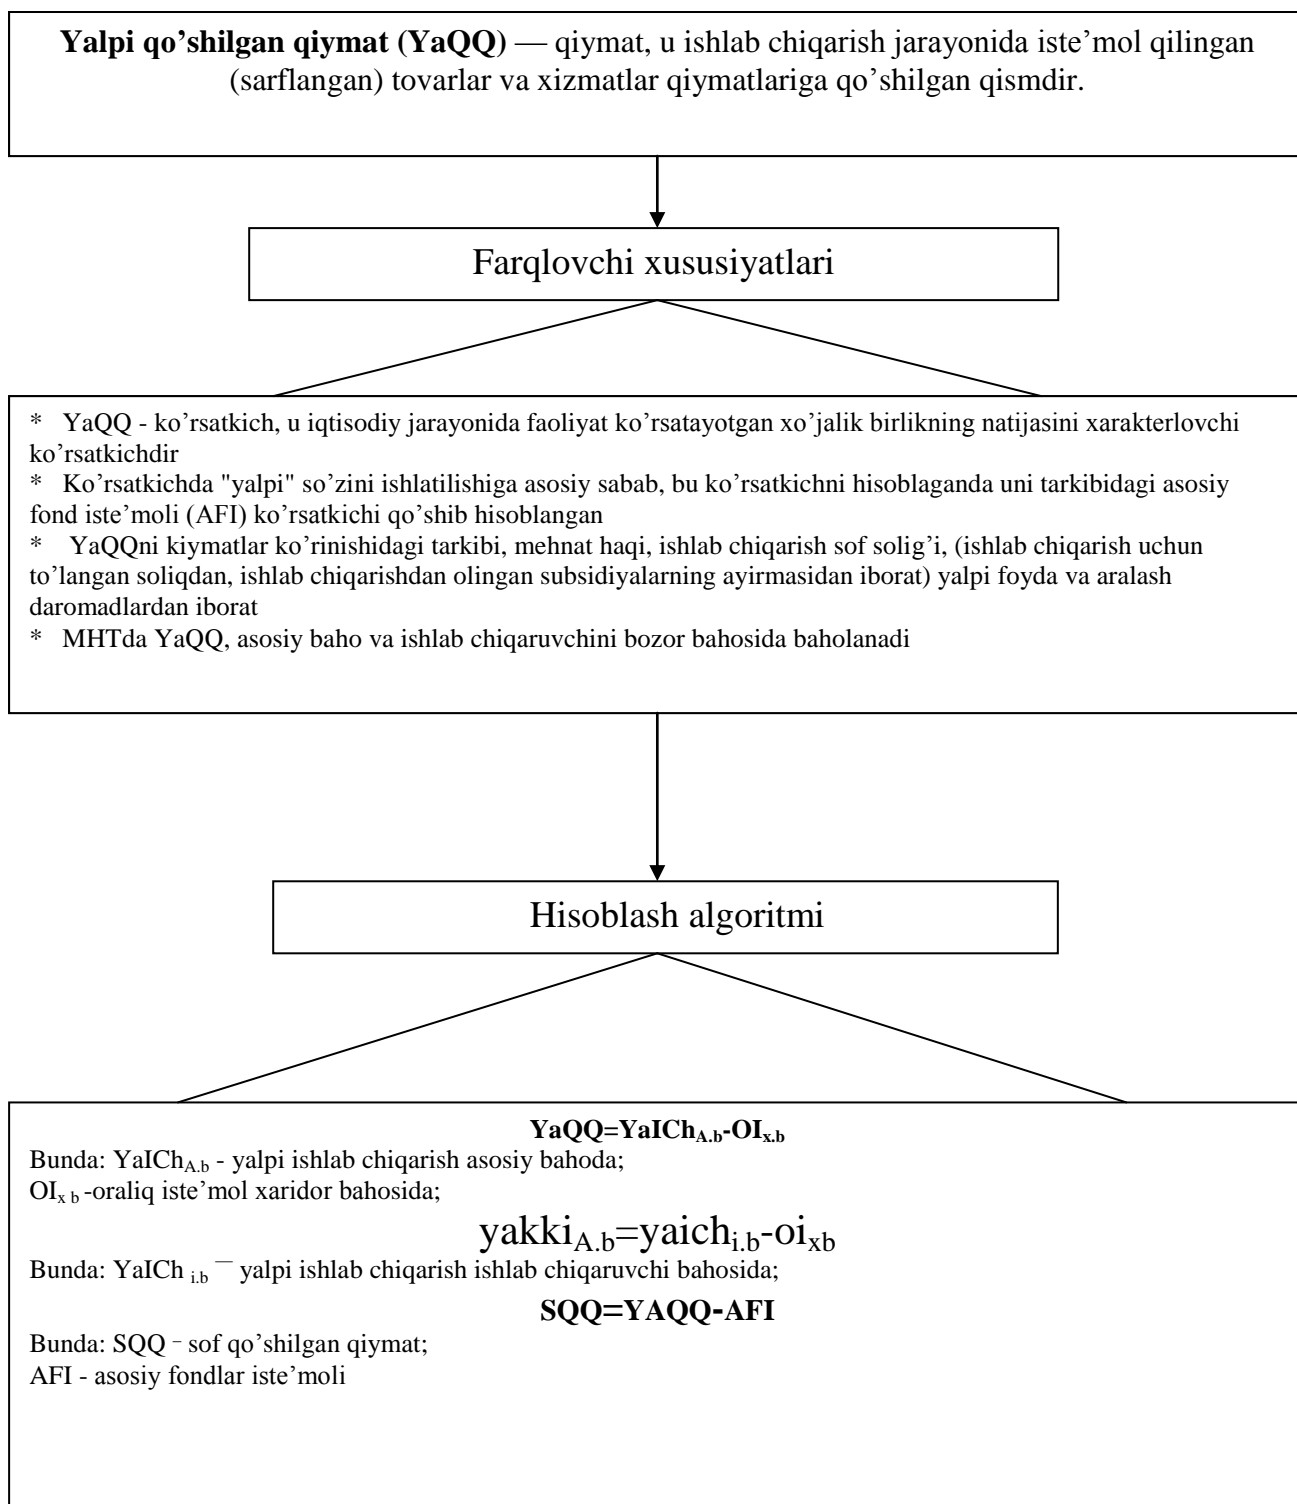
**Yalpi qo’shilgan qiymat (YaQQ)** — qiymat, u ishlab chiqarish jarayonida iste’mol qilingan (sarflangan) tovarlar va xizmatlar qiymatlariga qo’shilgan qismdir.

Farqlovchi xususiyatlari

* YaQQ - ko’rsatkich, u iqtisodiy jarayonida faoliyat ko’rsatayotgan xo’jalik birlikning natijasini xarakterlovchi ko’rsatkichdir
* Ko’rsatkichda "yalpi" so’zini ishlatilishiga asosiy sabab, bu ko’rsatkichni hisoblaganda uni tarkibidagi asosiy fond iste’moli (AFI) ko’rsatkichi qo’shib hisoblangan
* YaQQni kiymatlar ko’rinishidagi tarkibi, mehnat haqi, ishlab chiqarish sof solig’i, (ishlab chiqarish uchun to’langan soliqdan, ishlab chiqarishdan olingan subsidiyalarning ayirmasidan iborat) yalpi foyda va aralash daromadlardan iborat
* MHTda YaQQ, asosiy baho va ishlab chiqaruvchini bozor bahosida baholanadi

Hisoblash algoritmi

**$YaQQ=YaICh_{A.b}-OI_{x.b}$**
Bunda: $YaICh_{A.b}$ - yalpi ishlab chiqarish asosiy bahoda;
$OI_{x\,b}$ -oraliq iste’mol xaridor bahosida;

$yakki_{A.b}=yaich_{i.b}-oi_{xb}$
Bunda: $YaICh_{i.b}$ ¯ yalpi ishlab chiqarish ishlab chiqaruvchi bahosida;

**SQQ=YAQQ-AFI**
Bunda: SQQ - sof qo’shilgan qiymat;
AFI - asosiy fondlar iste’moli